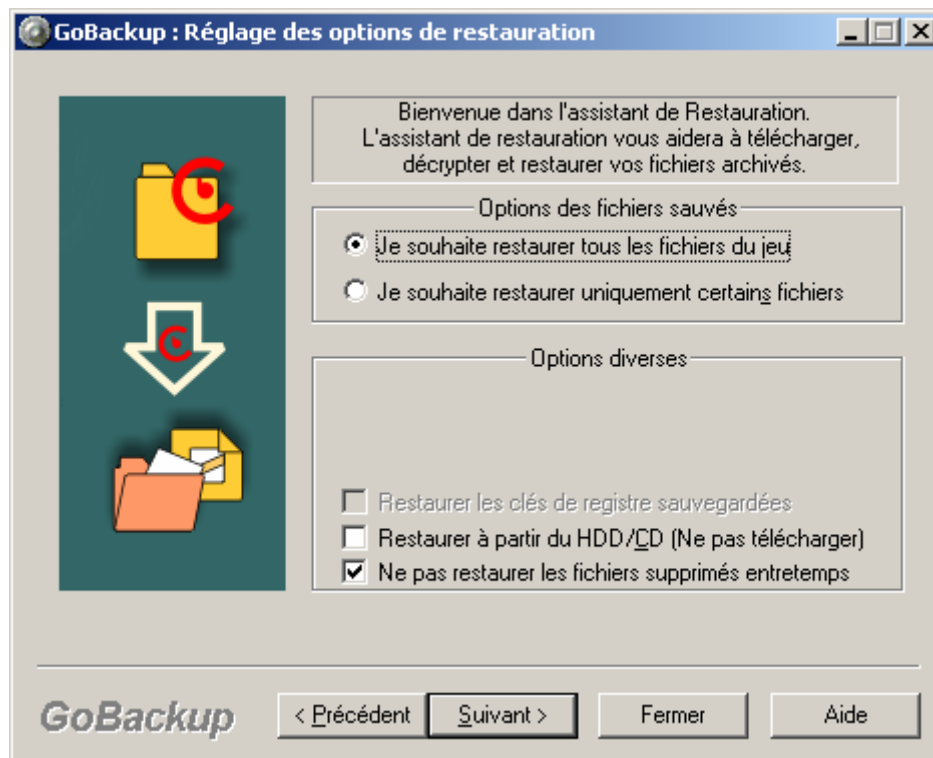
GoBackup : Réglage des options de restauration

Bienvenue dans l'assistant de Restauration.
L'assistant de restauration vous aidera à télécharger, décrypter et restaurer vos fichiers archivés.

Options des fichiers sauvés

Je souhaite restaurer tous les fichiers du jeu

Je souhaite restaurer uniquement certains fichiers

Options diverses

Restaurer les clés de registre sauvegardées

Restaurer à partir du HDD/CD (Ne pas télécharger)

Ne pas restaurer les fichiers supprimés entretemps

GoBackup

< Précédent

Suivant >

Fermer

Aide